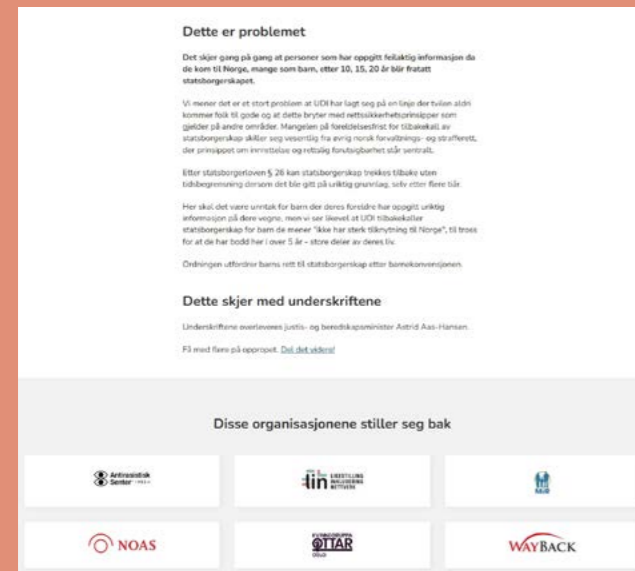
Dette er problemet

Det skjer gang på gang at personer som har oppgitt feilaktig informasjon da de kom til Norge, mange som barn, etter 10, 15, 20 år blir fratatt statsborgerskapet.

Vi mener det er et stort problem at UDI har lagt seg på en linje der tvilen aldri kommer folk til gode og at dette bryter med rettssikkerhetsprinsipper som gjelder på andre områder. Mangelen på foreldelsesfrist for tilbakekall av statsborgerskap skiller seg vesentlig fra øvrig norsk forvaltnings- og strafferett, der prinsippet om innrettelse og rettslig forutsigbarhet står sentralt.

Etter statsborgerloven § 26 kan statsborgerskap trekkes tilbake uten tidsbegrensning dersom det ble gitt på uriktig grunnlag, selv etter flere tiår.

Her skal det være unntak for barn der deres foreldre har oppgitt uriktig informasjon på deres vegne, men vi ser likevel at UDI tilbakekaller statsborgerskap for barn de mener "ikke har sterk tilknytning til Norge", til tross for at de har bodd her i over 5 år – store deler av deres liv.

Ordningen utfordrer barns rett til statsborgerskap etter barnekonvensjonen.

Dette skjer med underskriftene

Underskriftene overleveres justis- og beredskapsminister Astrid Aas-Hansen.

Få med flere på oppropet. Del det videre!

Disse organisasjonene stiller seg bak

Antirasistisk Senter

LIN LIKESTILLING INKLUDERING MANGFOLD

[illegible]

NOAS

KVINNEGRUPPA OTTAR OSLO

WAYBACK